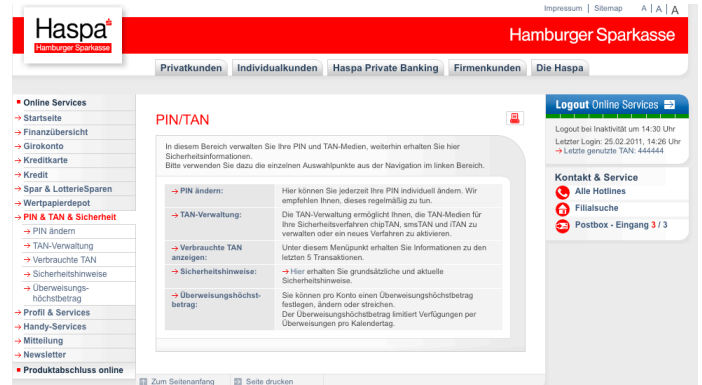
Impressum | Sitemap A | A | A

Haspa
Hamburger Sparkasse

Hamburger Sparkasse

Privatkunden Individualkunden Haspa Private Banking Firmenkunden Die Haspa

Online Services
→ Startseite
→ Finanzübersicht
→ Girokonto
→ Kreditkarte
→ Kredit
→ Spar & LotterieSparen
→ Wertpapierdepot
→ PIN & TAN & Sicherheit
→ PIN ändern
→ TAN-Verwaltung
→ Verbrauchte TAN
→ Sicherheitshinweise
→ Überweisungs-höchstbetrag
→ Profil & Services
→ Handy-Services
→ Mitteilung
→ Newsletter
Produktabschluss online

PIN/TAN

In diesem Bereich verwalten Sie Ihre PIN und TAN-Medien, weiterhin erhalten Sie hier Sicherheitsinformationen.
Bitte verwenden Sie dazu die einzelnen Auswahlpunkte aus der Navigation im linken Bereich.

| | |
|---|---|
| → PIN ändern: | Hier können Sie jederzeit Ihre PIN individuell ändern. Wir empfehlen Ihnen, dieses regelmäßig zu tun. |
| → TAN-Verwaltung: | Die TAN-Verwaltung ermöglicht Ihnen, die TAN-Medien für Ihre Sicherheitsverfahren chipTAN, smsTAN und iTAN zu verwalten oder ein neues Verfahren zu aktivieren. |
| → Verbrauchte TAN anzeigen: | Unter diesem Menüpunkt erhalten Sie Informationen zu den letzten 5 Transaktionen. |
| → Sicherheitshinweise: | → Hier erhalten Sie grundsätzliche und aktuelle Sicherheitshinweise. |
| → Überweisungshöchstbetrag: | Sie können pro Konto einen Überweisungshöchstbetrag festlegen, ändern oder streichen. Der Überweisungshöchstbetrag limitiert Verfügungen per Überweisungen pro Kalendertag. |

Logout Online Services
Logout bei Inaktivität um 14:30 Uhr
Letzter Login: 25.02.2011, 14:26 Uhr
→ Letzte genutzte TAN: 444444

Kontakt & Service
Alle Hotlines
Filialsuche
Postbox - Eingang 3 / 3

Zum Seitenanfang Seite drucken